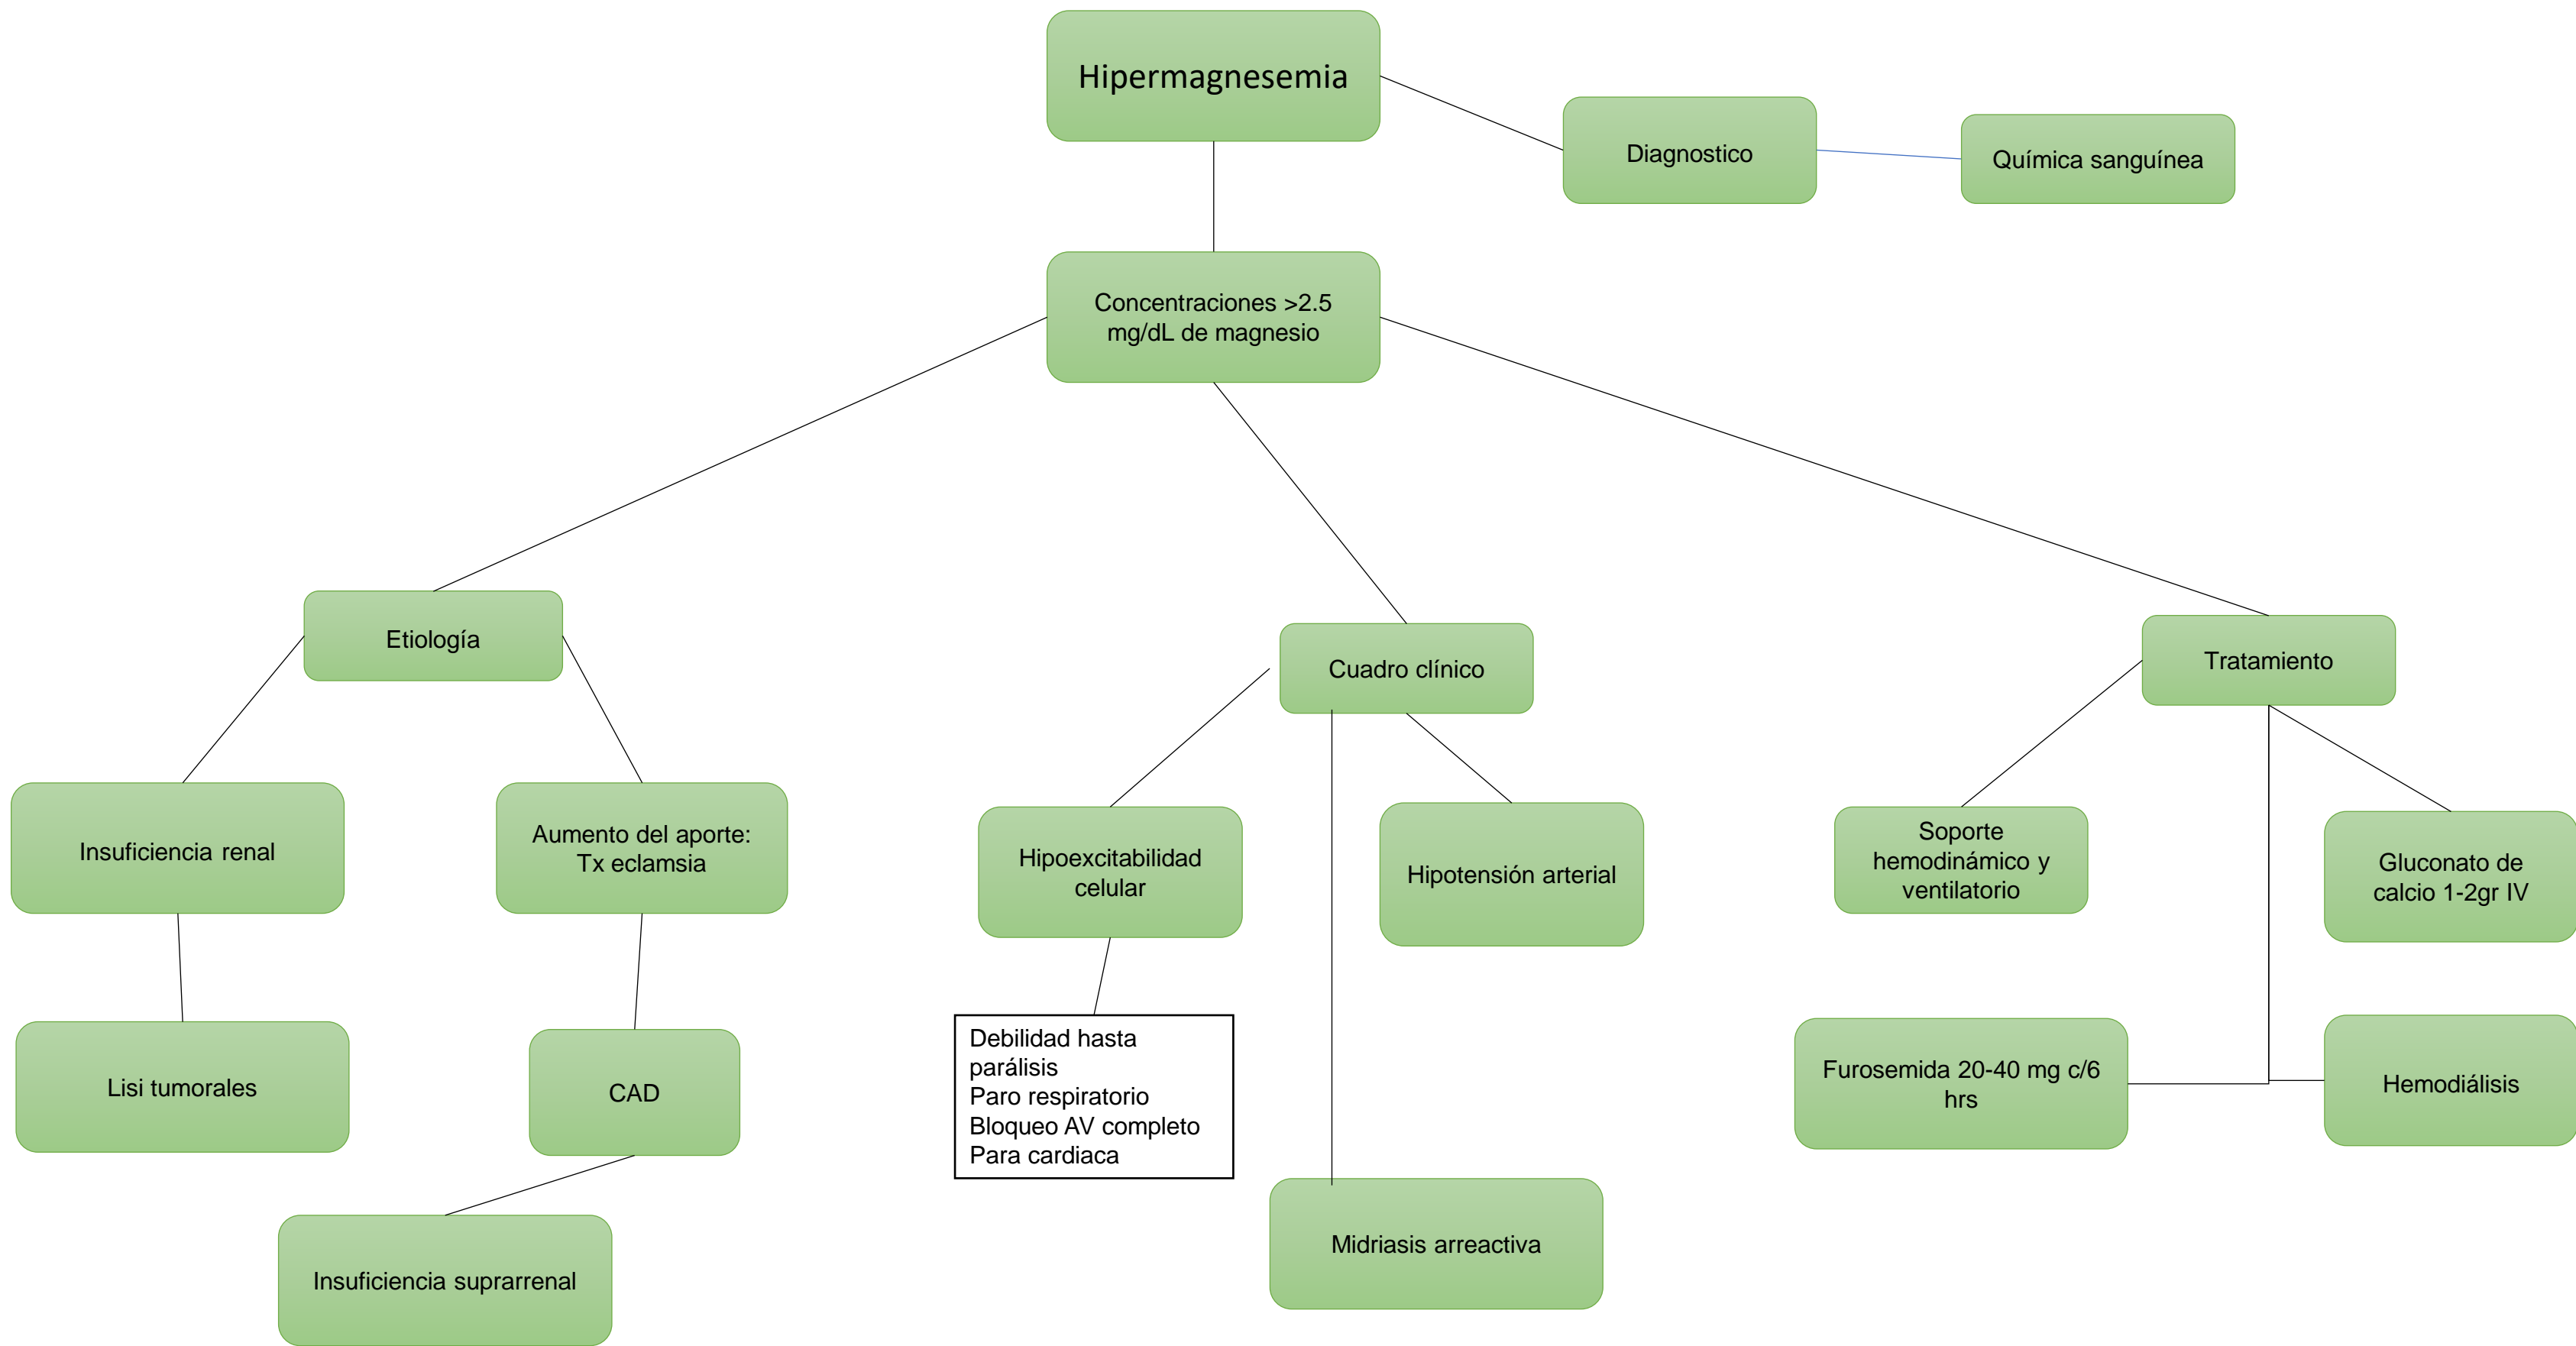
Hipermagnesemia

Diagnostico

Química sanguínea

Concentraciones >2.5 mg/dL de magnesio

Etiología

Insuficiencia renal

Lisi tumorales

Aumento del aporte: Tx eclamsia

CAD

Insuficiencia suprarrenal

Cuadro clínico

Hipoexcitabilidad celular

Debilidad hasta parálisis
Paro respiratorio
Bloqueo AV completo
Para cardiaca

Hipotensión arterial

Midriasis arreactiva

Tratamiento

Soporte hemodinámico y ventilatorio

Gluconato de calcio 1-2gr IV

Furosemida 20-40 mg c/6 hrs

Hemodiálisis